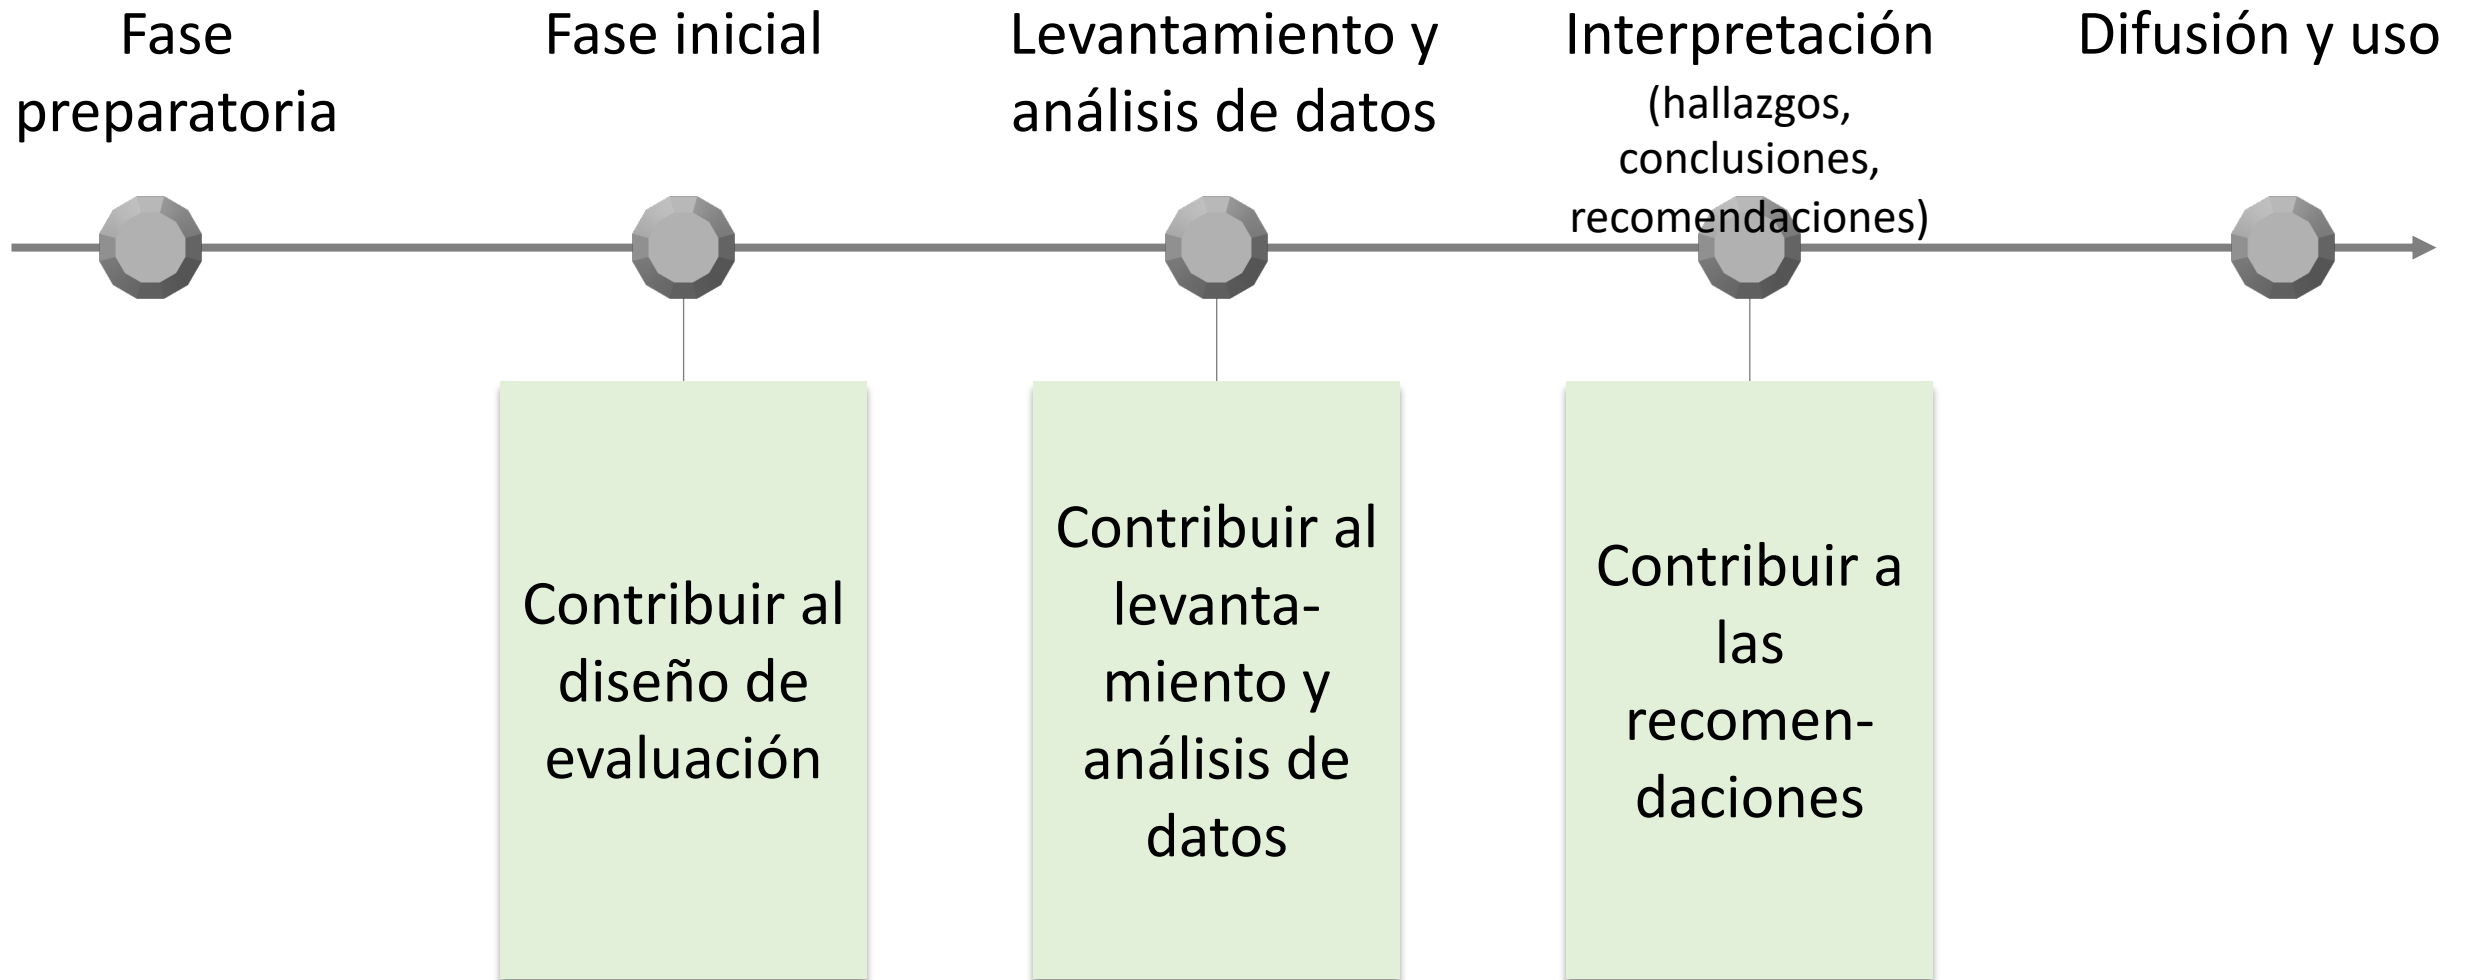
Fase preparatoria

Fase inicial

Levantamiento y análisis de datos

Interpretación (hallazgos, conclusiones, recomendaciones)

Difusión y uso

Contribuir al diseño de evaluación

Contribuir al levantamiento y análisis de datos

Contribuir a las recomendaciones